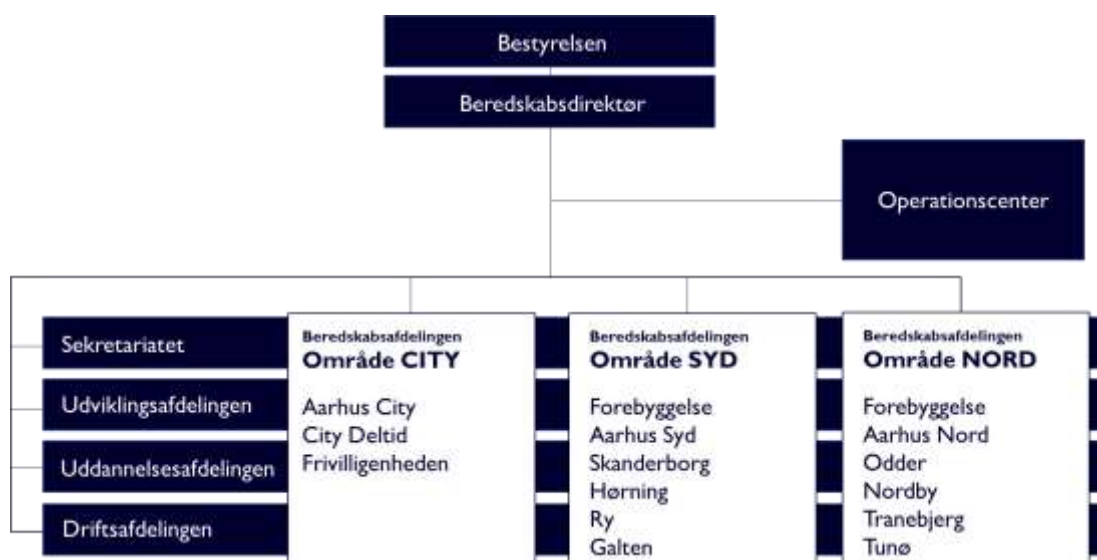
Bestyrelsen

Beredskabsdirektør

Operationscenter

Sekretariatet

Udviklingsafdelingen

Uddannelsesafdelingen

Driftsafdelingen

Beredskabsafdelingen
Område CITY

Aarhus City
City Deltid
Frivilligenheden

Beredskabsafdelingen
Område SYD

Forebyggelse
Aarhus Syd
Skanderborg
Hørning
Ry
Galten

Beredskabsafdelingen
Område NORD

Forebyggelse
Aarhus Nord
Odder
Nordby
Tranebjerg
Tunø